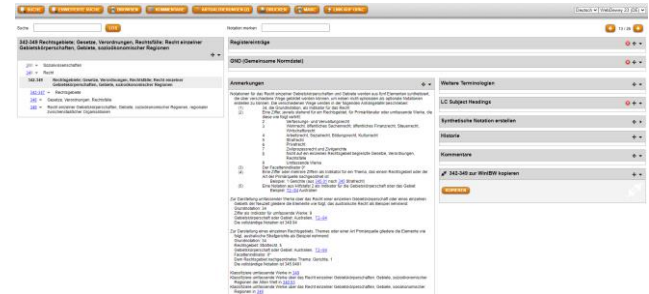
SUCHE | ERWEITERTE SUCHE | ZEIGEN | KOMMENTARE | AKTUALISIERUNGEN | DRUCKEN | HILFE | LINKS EDITIEREN

Deutsch | WebDewey 23 (DE)

Suche: LOS

Notation merken:

13 / 24

342-349 Rechtsgebiete, Gesetze, Verordnungen, Rechtsfälle; Recht einzelner Gebietskörperschaften, Gebiete, soziotokonomischer Regionen

300 Sozialwissenschaften
340 Recht
342-349 Rechtsgebiete, Gesetze, Verordnungen, Rechtsfälle; Recht einzelner Gebietskörperschaften, Gebiete, soziotokonomischer Regionen
342-347 Rechtsgebiete
348 Gesetze, Verordnungen, Rechtsfälle
349 Recht einzelner Gebietskörperschaften, Gebiete, soziotokonomischer Regionen; regionaler zwischenstaatlicher Organisationen

Registereinträge

GND (Gemeinsame Normdatei)

Anmerkungen

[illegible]

Weitere Terminologien

LC Subject Headings

Synthetische Notation erstellen

Historie

Kommentare

342-349 zur WinIBW kopieren

KOPIEREN